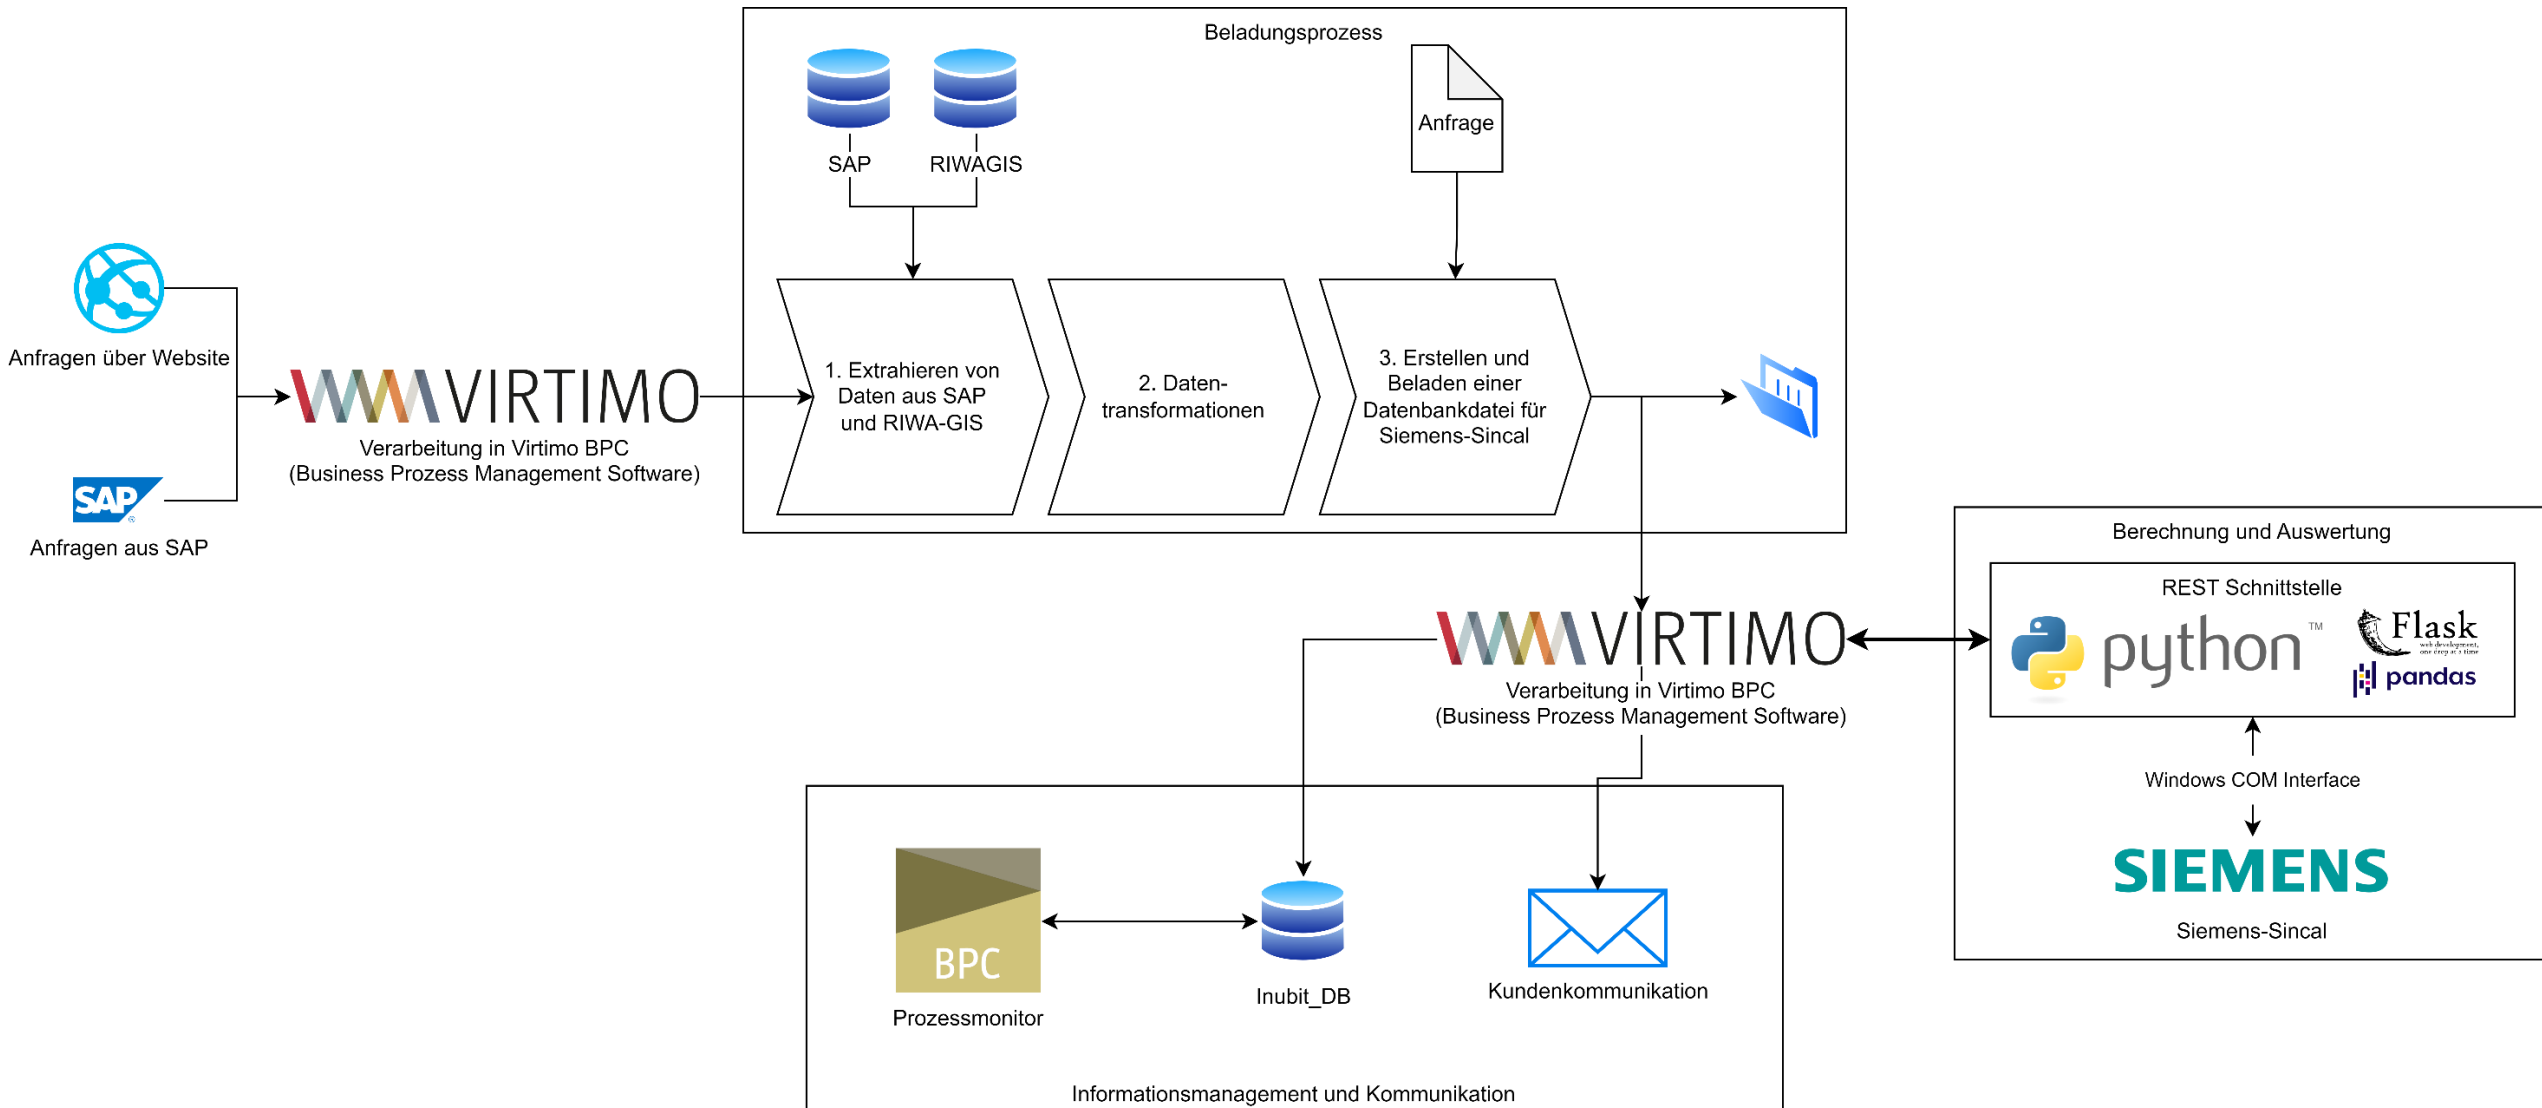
Anfragen über Website

SAP

Anfragen aus SAP

VIRTIMO

Verarbeitung in Virtimo BPC
(Business Prozess Management Software)

Beladungsprozess

SAP

RIWAGIS

Anfrage

1. Extrahieren von Daten aus SAP und RIWA-GIS

2. Datentransformationen

3. Erstellen und Beladen einer Datenbankdatei für Siemens-Sincal

VIRTIMO

Verarbeitung in Virtimo BPC
(Business Prozess Management Software)

Berechnung und Auswertung

REST Schnittstelle

python™

Flask

pandas

Windows COM Interface

SIEMENS

Siemens-Sincal

BPC

Prozessmonitor

Inubit_DB

Kundenkommunikation

Informationsmanagement und Kommunikation